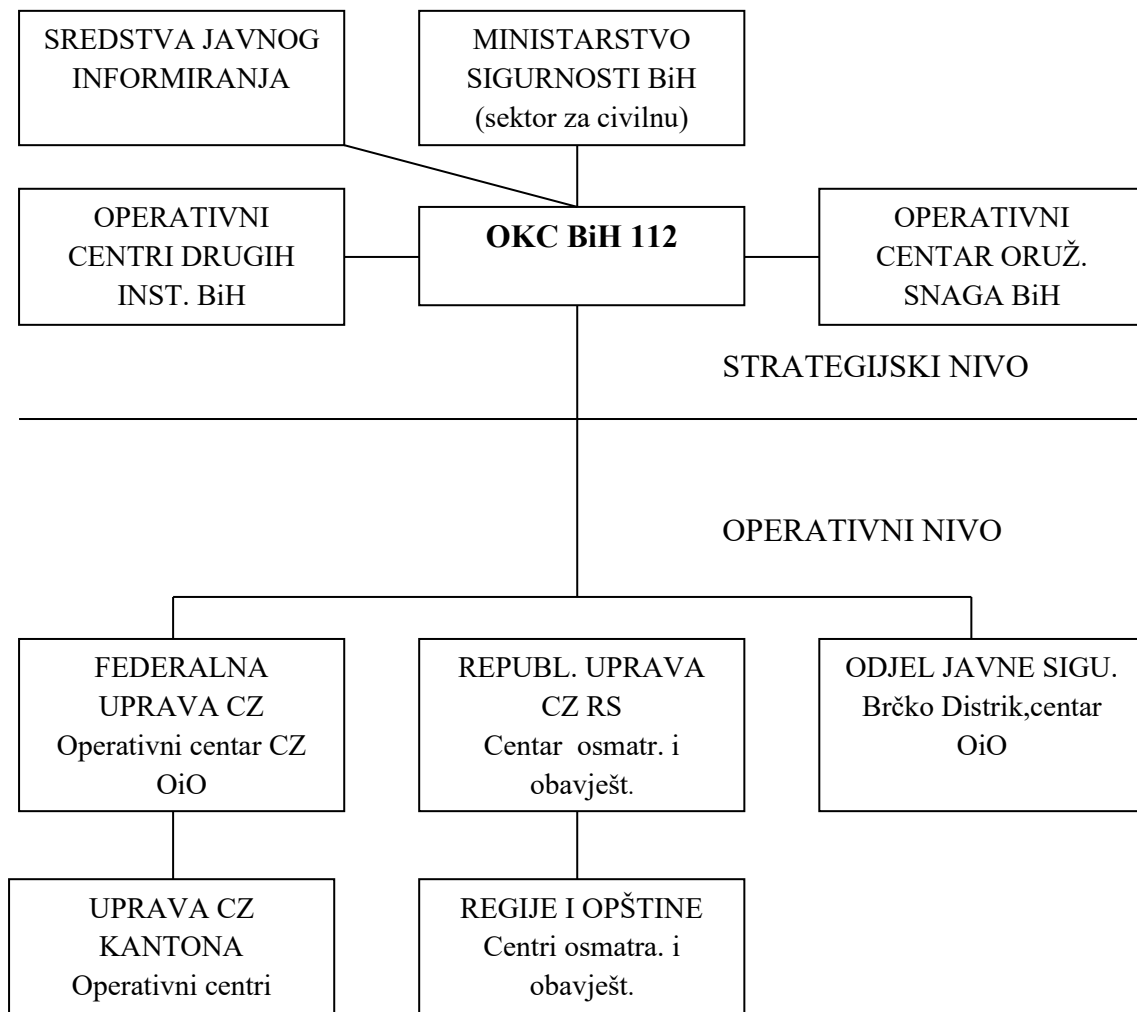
SREDSTVA JAVNOG INFORMIRANJA

MINISTARSTVO SIGURNOSTI BiH (sektor za civilnu)

OPERATIVNI CENTRI DRUGIH INST. BiH

**OKC BiH 112**

OPERATIVNI CENTAR ORUŽ. SNAGA BiH

STRATEGIJSKI NIVO

OPERATIVNI NIVO

FEDERALNA UPRAVA CZ Operativni centar CZ OiO

REPUBL. UPRAVA CZ RS Centar osmatr. i obavješt.

ODJEL JAVNE SIGU. Brčko Distrik,centar OiO

UPRAVA CZ KANTONA Operativni centri

REGIJE I OPŠTINE Centri osmatra. i obavješt.